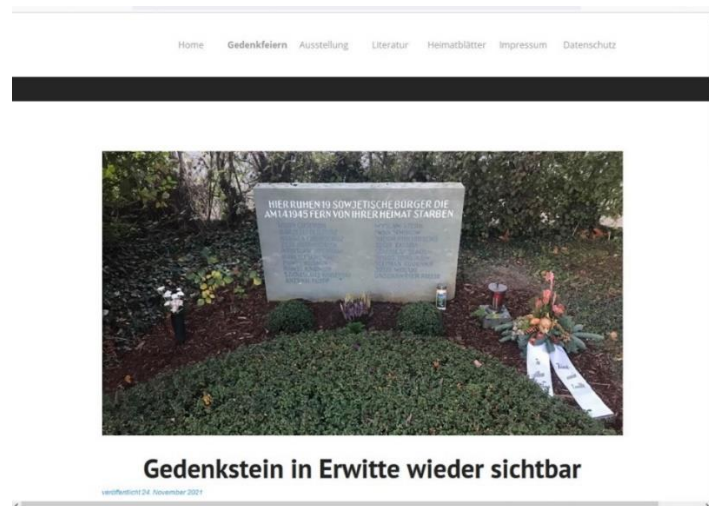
Home Gedenkfeiern Ausstellung Literatur Heimatblätter Impressum Datenschutz

HIER RUHEN 19 SOWJETISCHE BÜRGER DIE AM 1.4.1945 FERN VON IHRER HEIMAT STARBEN

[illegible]

Gedenkstein in Erwitte wieder sichtbar

veröffentlicht 24. November 2021